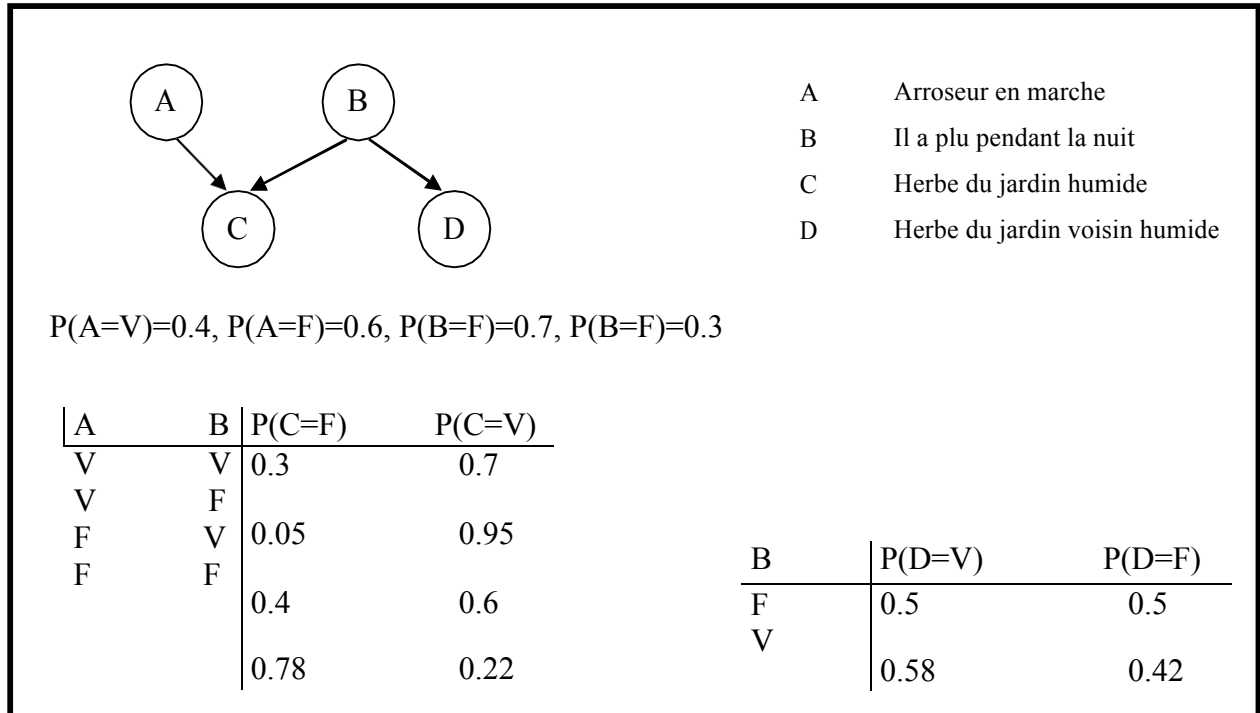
A

B

C

D

A Arroseur en marche

B Il a plu pendant la nuit

C Herbe du jardin humide

D Herbe du jardin voisin humide

P(A=V)=0.4, P(A=F)=0.6, P(B=F)=0.7, P(B=F)=0.3

| A | B | P(C=F) | P(C=V) |
|---|---|---|---|
| V | V | 0.3 | 0.7 |
| V | F | | |
| F | V | 0.05 | 0.95 |
| F | F | | |
| | | 0.4 | 0.6 |
| | | 0.78 | 0.22 |

| B | P(D=V) | P(D=F) |
|---|---|---|
| F | 0.5 | 0.5 |
| V | | |
| | 0.58 | 0.42 |